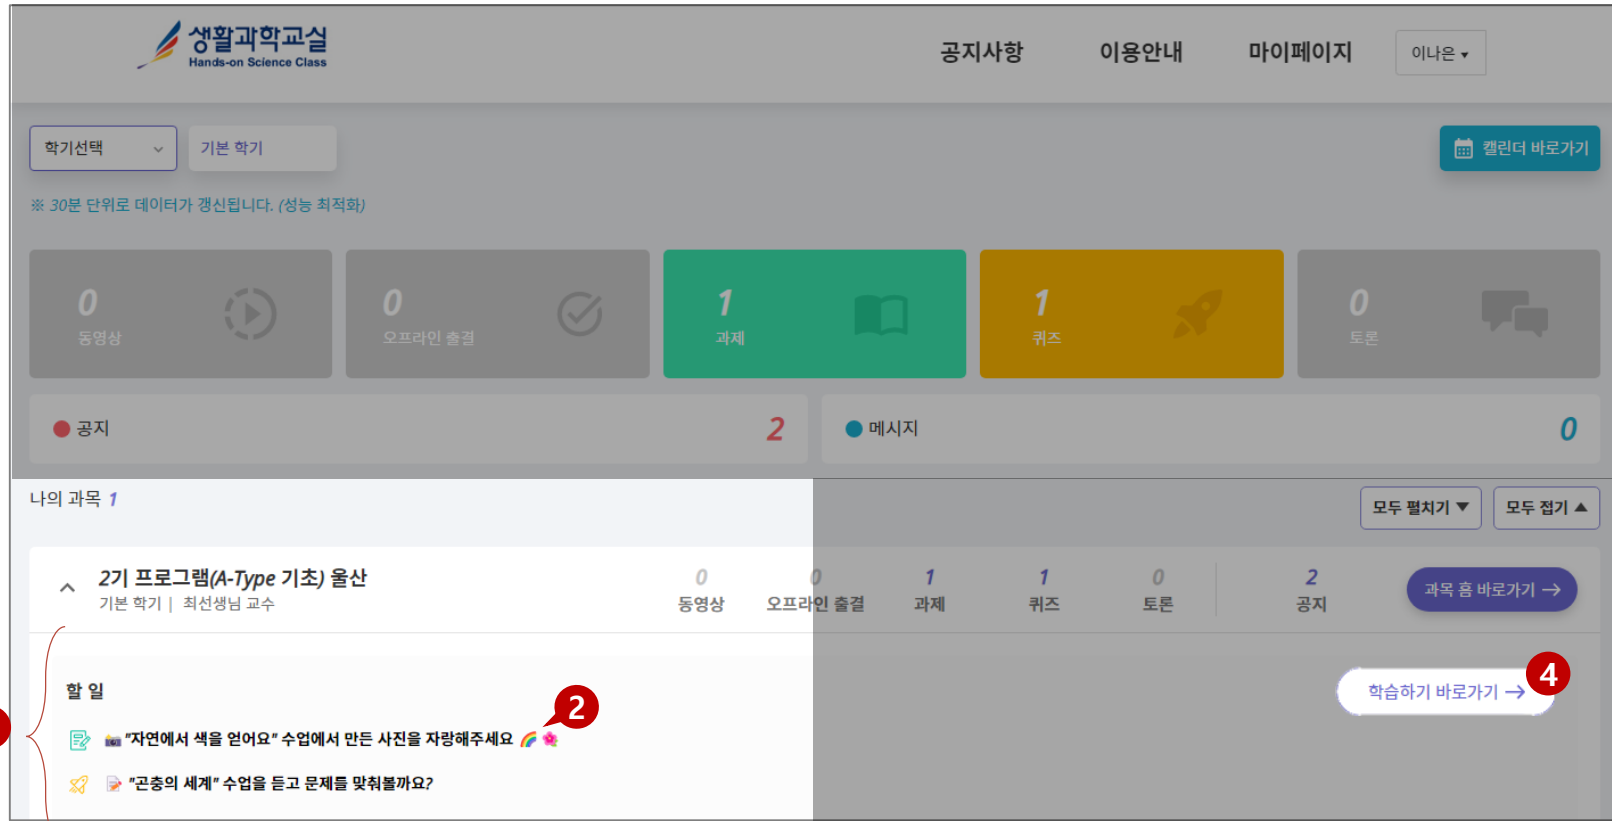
생활과학교실
Hands-on Science Class

공지사항 이용안내 마이페이지 이나은 ▾

학기선택 기본 학기

캘린더 바로가기

※ 30분 단위로 데이터가 갱신됩니다. (성능 최적화)

0 동영상

0 오프라인 출결

1 과제

1 퀴즈

0 토론

공지 2

메시지 0

나의 과목 1

모두 펼치기 ▼ 모두 접기 ▲

2기 프로그램(A-Type 기초) 울산
기본 학기 | 최선생님 교수

| 0 | 0 | 1 | 1 | 0 | 2 |
|---|---|---|---|---|---|
| 동영상 | 오프라인 출결 | 과제 | 퀴즈 | 토론 | 공지 |

과목 홈 바로가기 →

할 일

"자연에서 색을 얻어요" 수업에서 만든 사진을 자랑해주세요

"곤충의 세계" 수업을 듣고 문제를 맞춰볼까요?

2

학습하기 바로가기 →

4